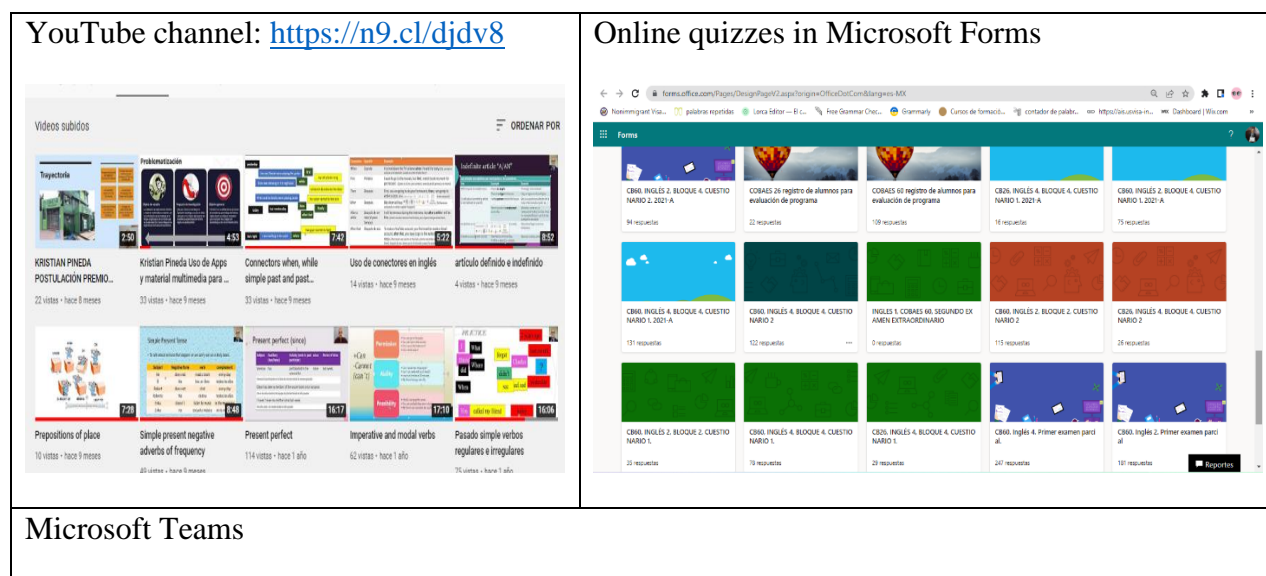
| YouTube channel: https://n9.cl/djdv8 | Online quizzes in Microsoft Forms |
|---|---|
| Videos subidos / ORDENAR POR | forms.office.com/Pages/DesignPageV2.aspx?origin=OfficeDotCom&lang=es-MX |
| Trayectoria 2:50 — KRISTIAN PINEDA POSTULACIÓN PREMIO... 22 vistas • hace 8 meses | Forms |
| Problematización 4:53 — Kristian Pineda Uso de Apps y material multimedia para ... 33 vistas • hace 9 meses | CB60. INGLÉS 2. BLOQUE 4. CUESTIONARIO 2. 2021-A — 94 respuestas |
| 7:42 — Connectors when, while simple past and past... 33 vistas • hace 9 meses | COBAES 26 registro de alumnos para evaluación de programa — 22 respuestas |
| 6:22 — Uso de conectores en inglés 14 vistas • hace 9 meses | COBAES 60 registro de alumnos para evaluación de programa — 109 respuestas |
| 8:52 — artículo definido e indefinido 4 vistas • hace 9 meses | CB26. INGLÉS 4. BLOQUE 4. CUESTIONARIO 1. 2021-A — 16 respuestas |
| 7:28 — Prepositions of place 10 vistas • hace 9 meses | CB60. INGLÉS 2. BLOQUE 4. CUESTIONARIO 1. 2021-A — 75 respuestas |
| Simple Present Tense 8:48 — Simple present negative adverbs of frequency 40 vistas • hace 9 meses | CB60. INGLÉS 4. BLOQUE 4. CUESTIONARIO 1. 2021-A — 131 respuestas |
| Present perfect 16:17 — Present perfect (since) 114 vistas • hace 1 año | CB60. INGLÉS 4. BLOQUE 4. CUESTIONARIO 2 — 122 respuestas |
| 17:10 — Imperative and modal verbs 62 vistas • hace 1 año | INGLES 1. COBAES 60. SEGUNDO EXAMEN EXTRAORDINARIO — 0 respuestas |
| PRACTICE 16:06 — Pasado simple verbos regulares e irregulares 75 vistas • hace 1 año | CB60. INGLÉS 2. BLOQUE 2. CUESTIONARIO 2 — 115 respuestas |
| | CB26. INGLÉS 4. BLOQUE 4. CUESTIONARIO 2 — 26 respuestas |
| | CB60. INGLÉS 2. BLOQUE 2. CUESTIONARIO 1. — 33 respuestas |
| | CB60. INGLÉS 4. BLOQUE 4. CUESTIONARIO 1. — 78 respuestas |
| | CB26. INGLÉS 4. BLOQUE 4. CUESTIONARIO 1. — 29 respuestas |
| | CB60. Inglés 4. Primer examen parcial. — 247 respuestas |
| | CB60. Inglés 2. Primer examen parcial — 181 respuestas |
| | Reportes |

Microsoft Teams